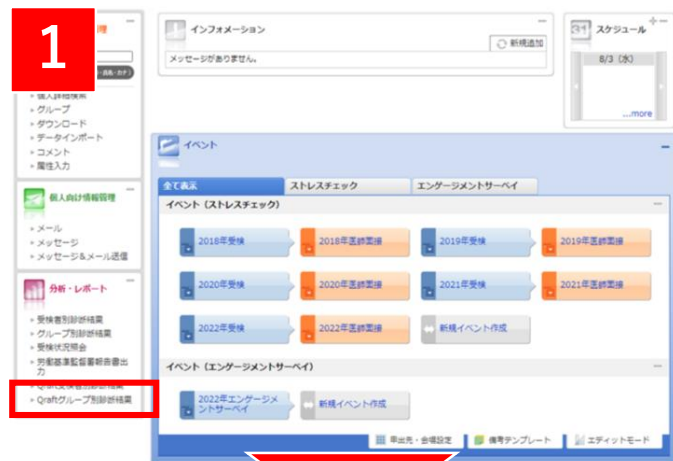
1

理

・長島・カナ

» 個人詳細検索
» グループ
» ダウンロード
» データインポート
» コメント
» 属性入力

個人向け情報管理

» メール
» メッセージ
» メッセージ&メール送信

分析・レポート

» 受検者別診断結果
» グループ別診断結果
» 受検状況照会
» 労働基準監督署報告書出力
» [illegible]
» Qraftグループ別診断結果

インフォメーション
新規追加
メッセージがありません。

スケジュール
8/3（水）
...more

イベント

全て表示
ストレスチェック
エンゲージメントサーベイ

イベント（ストレスチェック）

2018年受検
2018年医師面接
2019年受検
2019年医師面接
2020年受検
2020年医師面接
2021年受検
2021年医師面接
2022年受検
2022年医師面接
新規イベント作成

イベント（エンゲージメントサーベイ）

2022年エンゲージメントサーベイ
新規イベント作成

申出先・会場設定
帳票テンプレート
エディットモード